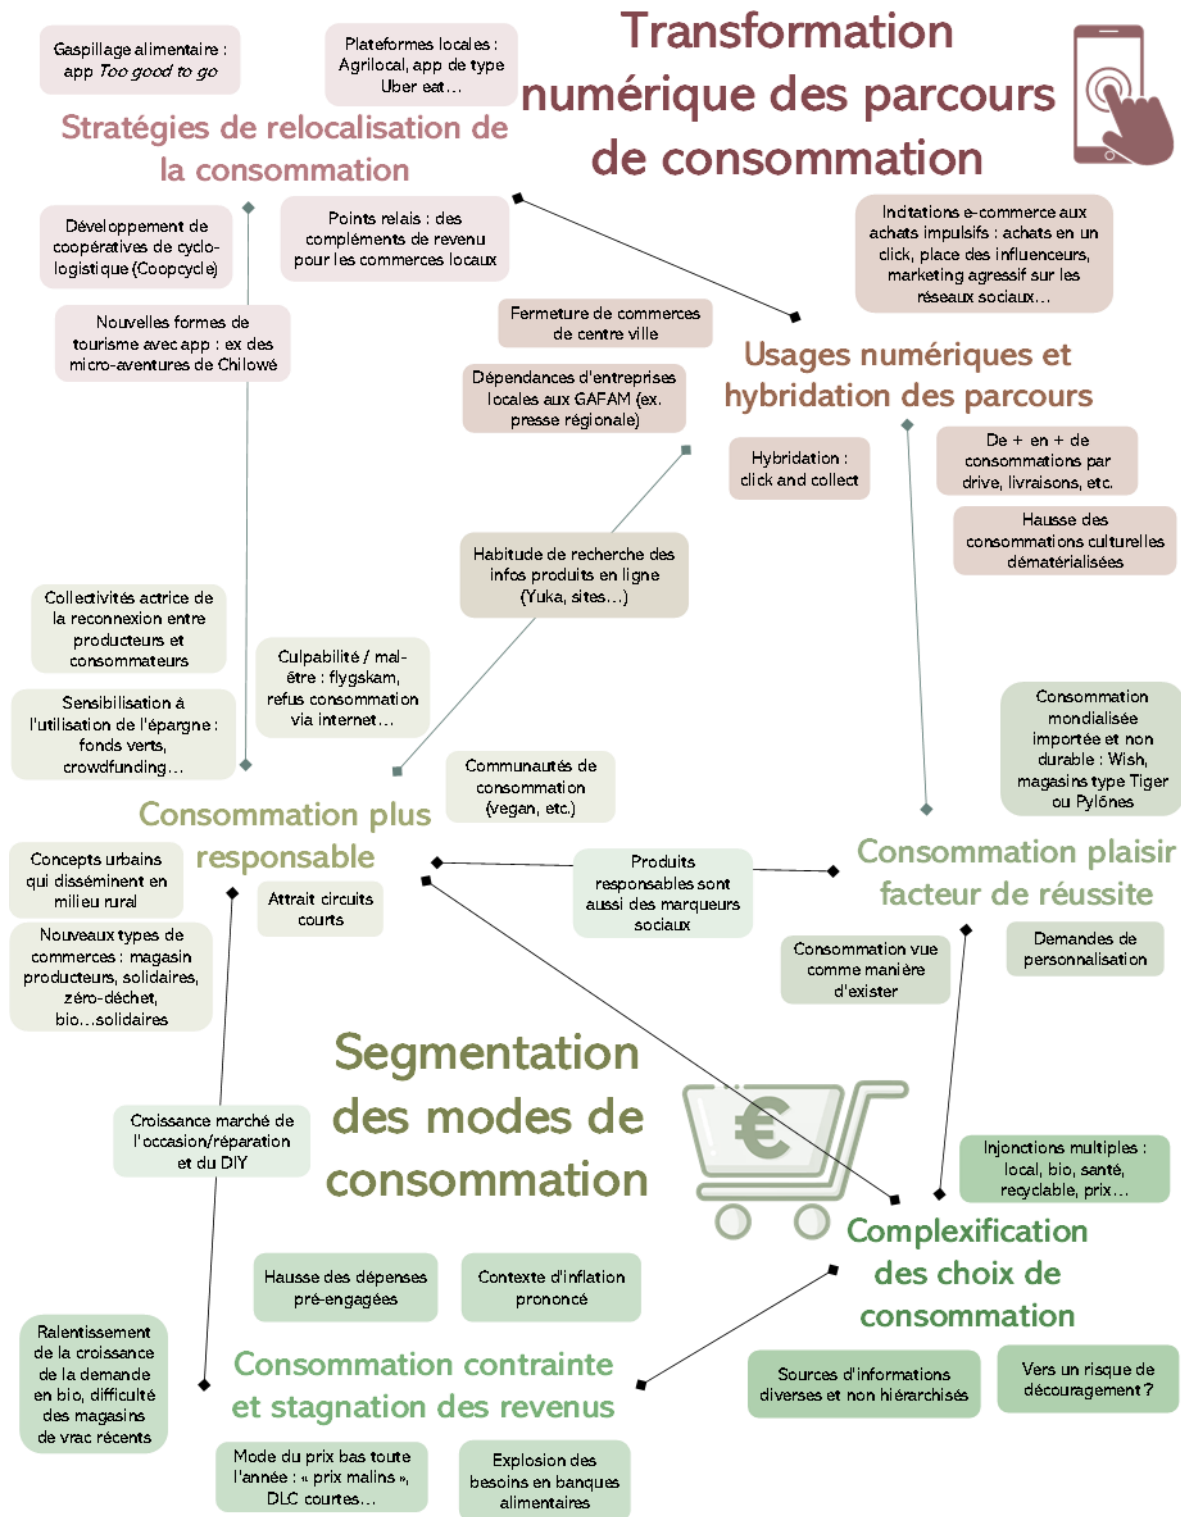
Gaspillage alimentaire : app *Too good to go*

Plateformes locales : Agrilocal, app de type Uber eat…

Transformation numérique des parcours de consommation

Stratégies de relocalisation de la consommation

Développement de coopératives de cyclo-logistique (Coopcycle)

Points relais : des compléments de revenu pour les commerces locaux

Incitations e-commerce aux achats impulsifs : achats en un click, place des influenceurs, marketing agressif sur les réseaux sociaux…

Nouvelles formes de tourisme avec app : ex des micro-aventures de Chilowé

Fermeture de commerces de centre ville

Usages numériques et hybridation des parcours

Dépendances d'entreprises locales aux GAFAM (ex. presse régionale)

Hybridation : click and collect

De + en + de consommations par drive, livraisons, etc.

Hausse des consommations culturelles dématérialisées

Habitude de recherche des infos produits en ligne (Yuka, sites…)

Collectivités actrice de la reconnexion entre producteurs et consommateurs

Culpabilité / mal-être : flygskam, refus consommation via internet…

Sensibilisation à l'utilisation de l'épargne : fonds verts, crowdfunding…

Consommation mondialisée importée et non durable : Wish, magasins type Tiger ou Pylônes

Communautés de consommation (vegan, etc.)

Consommation plus responsable

Concepts urbains qui disséminent en milieu rural

Attrait circuits courts

Produits responsables sont aussi des marqueurs sociaux

Consommation plaisir facteur de réussite

Nouveaux types de commerces : magasin producteurs, solidaires, zéro-déchet, bio…solidaires

Consommation vue comme manière d'exister

Demandes de personnalisation

Segmentation des modes de consommation

Croissance marché de l'occasion/réparation et du DIY

Injonctions multiples : local, bio, santé, recyclable, prix…

Complexification des choix de consommation

Hausse des dépenses pré-engagées

Contexte d'inflation prononcé

Ralentissement de la croissance de la demande en bio, difficulté des magasins de vrac récents

Consommation contrainte et stagnation des revenus

Sources d'informations diverses et non hiérarchisés

Vers un risque de découragement ?

Mode du prix bas toute l'année : « prix malins », DLC courtes…

Explosion des besoins en banques alimentaires